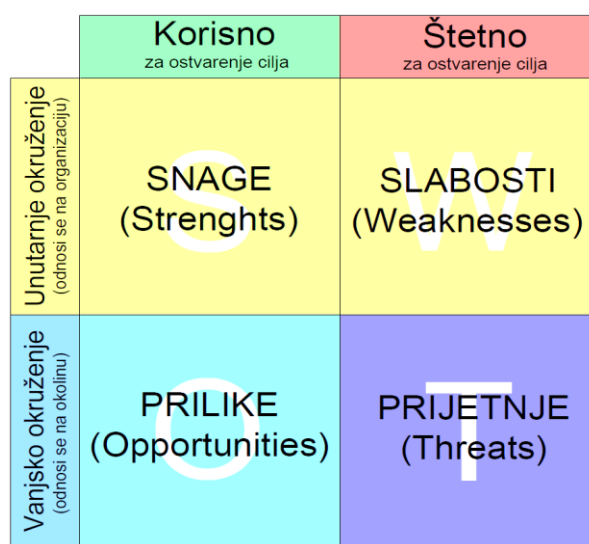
| | Korisno za ostvarenje cilja | Štetno za ostvarenje cilja |
|---|---|---|
| Unutarnje okruženje (odnosi se na organizaciju) | S SNAGE (Strenghts) | W SLABOSTI (Weaknesses) |
| Vanjsko okruženje (odnosi se na okolinu) | O PRILIKE (Opportunities) | T PRIJETNJE (Threats) |